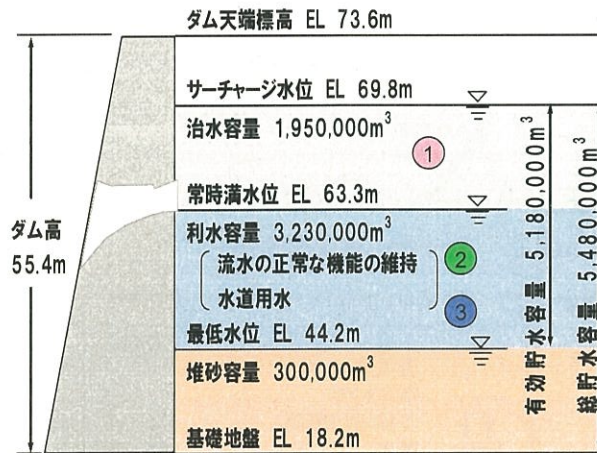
ダム天端標高 EL 73.6m

サーチャージ水位 EL 69.8m

治水容量 1,950,000m$^3$

①

常時満水位 EL 63.3m

ダム高 55.4m

利水容量 3,230,000m$^3$

流水の正常な機能の維持 ②

水道用水 ③

最低水位 EL 44.2m

堆砂容量 300,000m$^3$

基礎地盤 EL 18.2m

有効貯水容量 5,180,000m$^3$

総貯水容量 5,480,000m$^3$